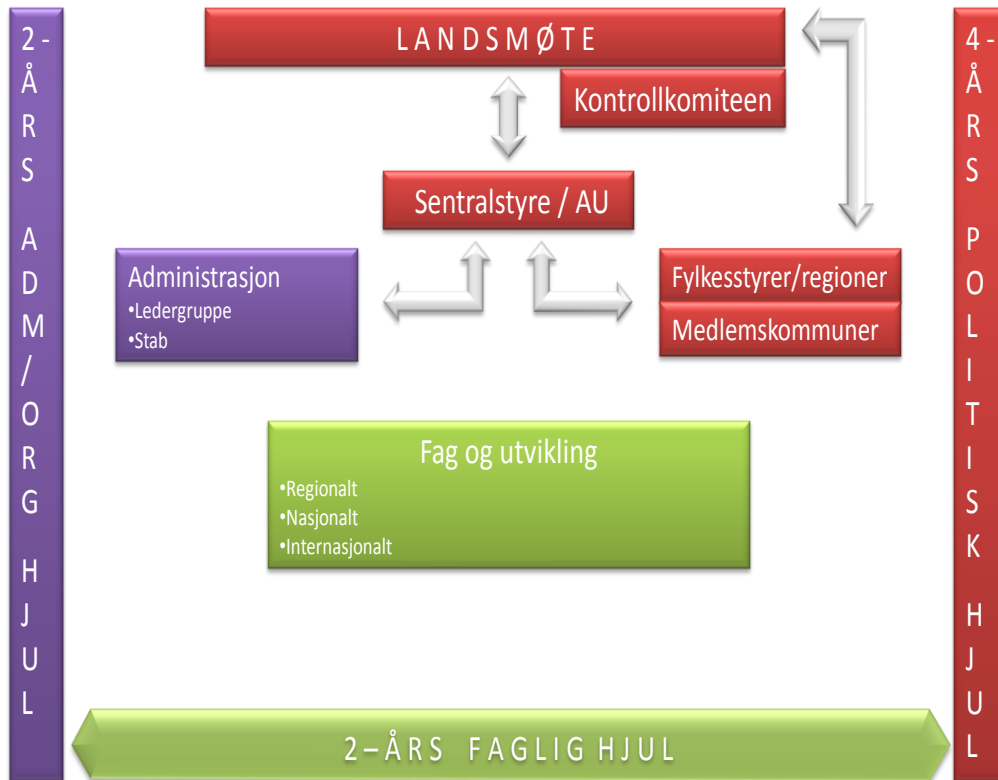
2 - ÅRS ADM/ORG HJUL

LANDSMØTE

Kontrollkomiteen

Sentralstyre / AU

Administrasjon
•Ledergruppe
•Stab

Fylkesstyrer/regioner

Medlemskommuner

Fag og utvikling
•Regionalt
•Nasjonalt
•Internasjonalt

2 – ÅRS FAGLIG HJUL

4 - ÅRS POLITISK HJUL